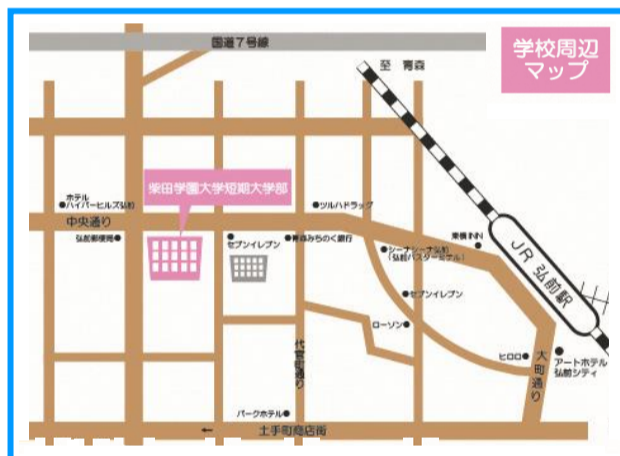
学校周辺マップ

国道7号線

至 青森

柴田学園大学短期大学部

ホテル ハイパーヒルズ弘前

中央通り

弘前郵便局

セブンイレブン

青森みちのく銀行

ツルハドラッグ

東横INN

シーナシーナ弘前 (弘前バスターミナル)

JR 弘前駅

セブンイレブン

ローソン

代官町通り

ヒロロ

大町通り

アートホテル 弘前シティ

パークホテル

土手町商店街